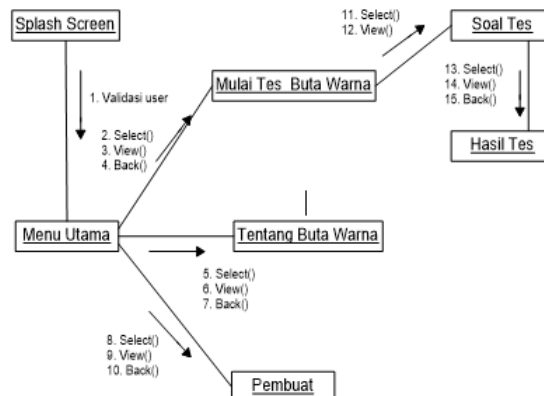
Splash Screen

1. Validasi user

11. Select()
12. View()

Soal Tes

Mulai Tes Buta Warna

13. Select()
14. View()
15. Back()

2. Select()
3. View()
4. Back()

Hasil Tes

Menu Utama

Tentang Buta Warna

5. Select()
6. View()
7. Back()

8. Select()
9. View()
10. Back()

Pembuat